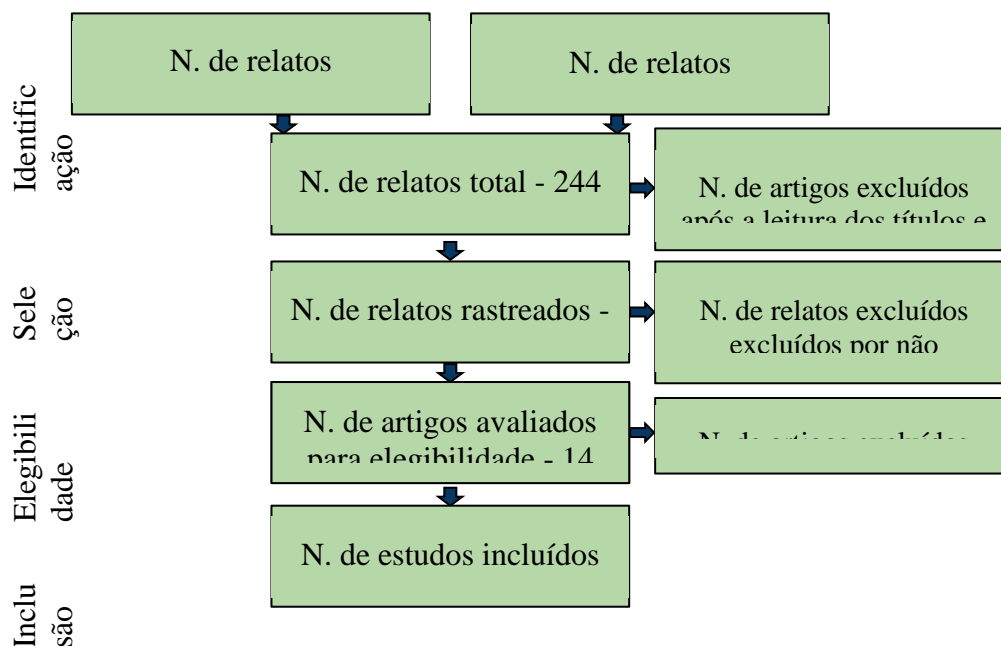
Identificação

N. de relatos

N. de relatos

N. de relatos total - 244

N. de artigos excluídos após a leitura dos títulos e

Seleção

N. de relatos rastreados -

N. de relatos excluídos excluídos por não

Elegibilidade

N. de artigos avaliados para elegibilidade - 14

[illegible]

Inclusão

N. de estudos incluídos